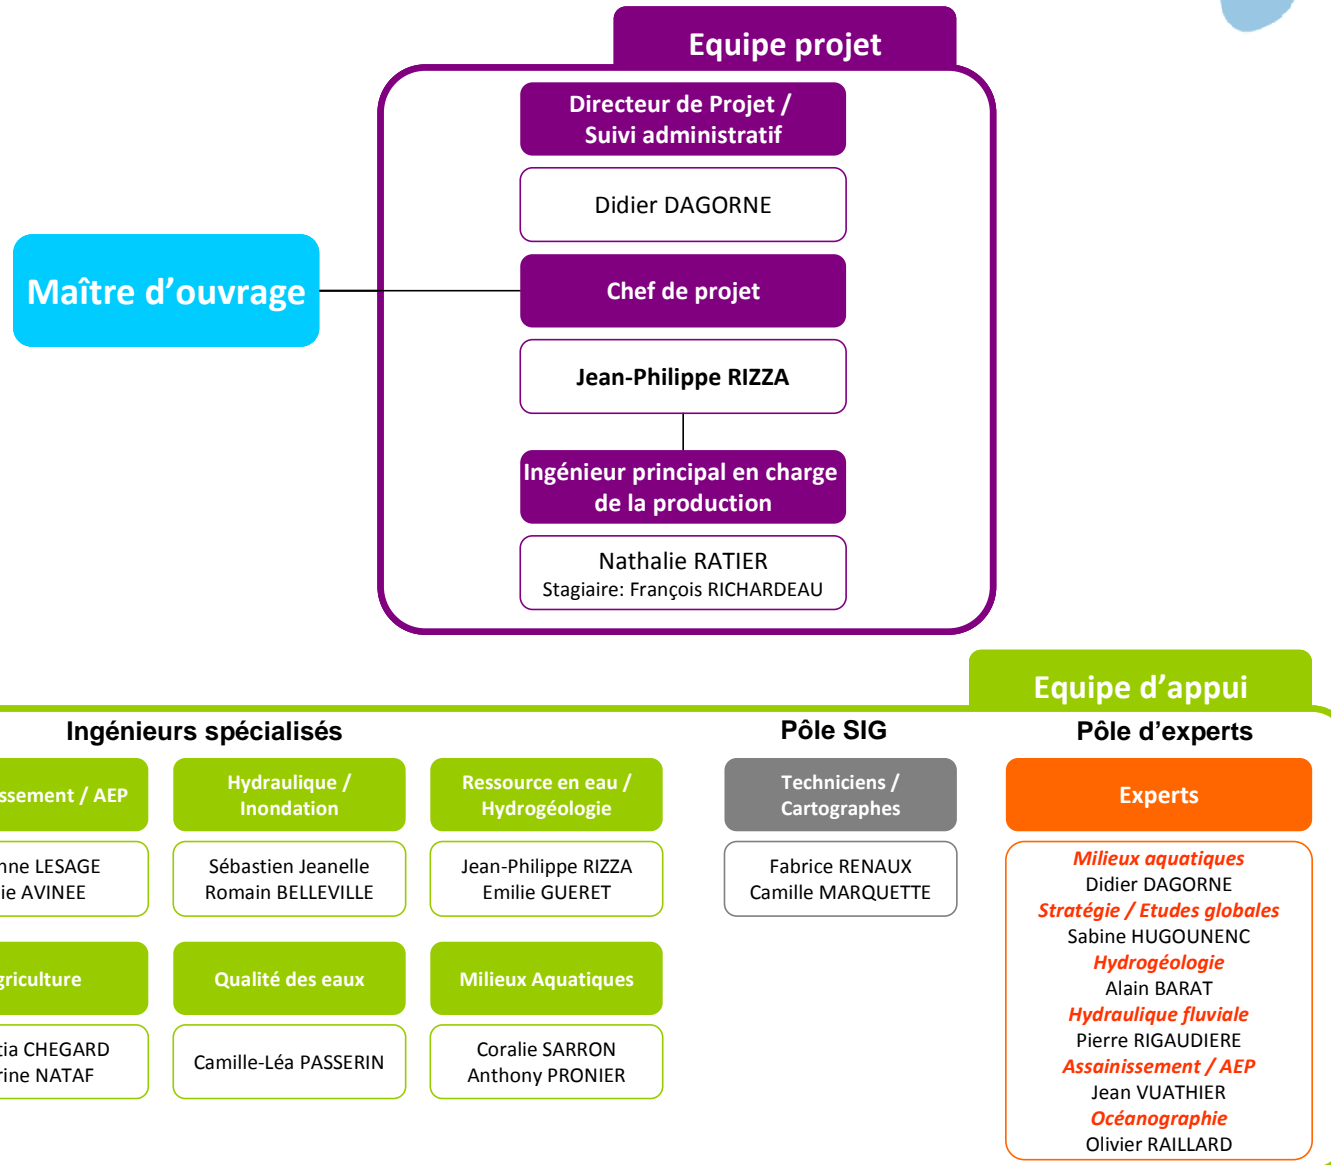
Equipe projet

Directeur de Projet / Suivi administratif

Didier DAGORNE

Maître d'ouvrage

Chef de projet

Jean-Philippe RIZZA

Ingénieur principal en charge de la production

Nathalie RATIER
Stagiaire: François RICHARDEAU

Equipe d'appui

Ingénieurs spécialisés

ssement / AEP

nne LESAGE
ie AVINEE

Hydraulique / Inondation

Sébastien Jeanelle
Romain BELLEVILLE

Ressource en eau / Hydrogéologie

Jean-Philippe RIZZA
Emilie GUERET

griculture

tia CHEGARD
rine NATAF

Qualité des eaux

Camille-Léa PASSERIN

Milieux Aquatiques

Coralie SARRON
Anthony PRONIER

Pôle SIG

Techniciens / Cartographes

Fabrice RENAUX
Camille MARQUETTE

Pôle d'experts

Experts

Milieux aquatiques
Didier DAGORNE
Stratégie / Etudes globales
Sabine HUGOUNENC
Hydrogéologie
Alain BARAT
Hydraulique fluviale
Pierre RIGAUDIERE
Assainissement / AEP
Jean VUATHIER
Océanographie
Olivier RAILLARD